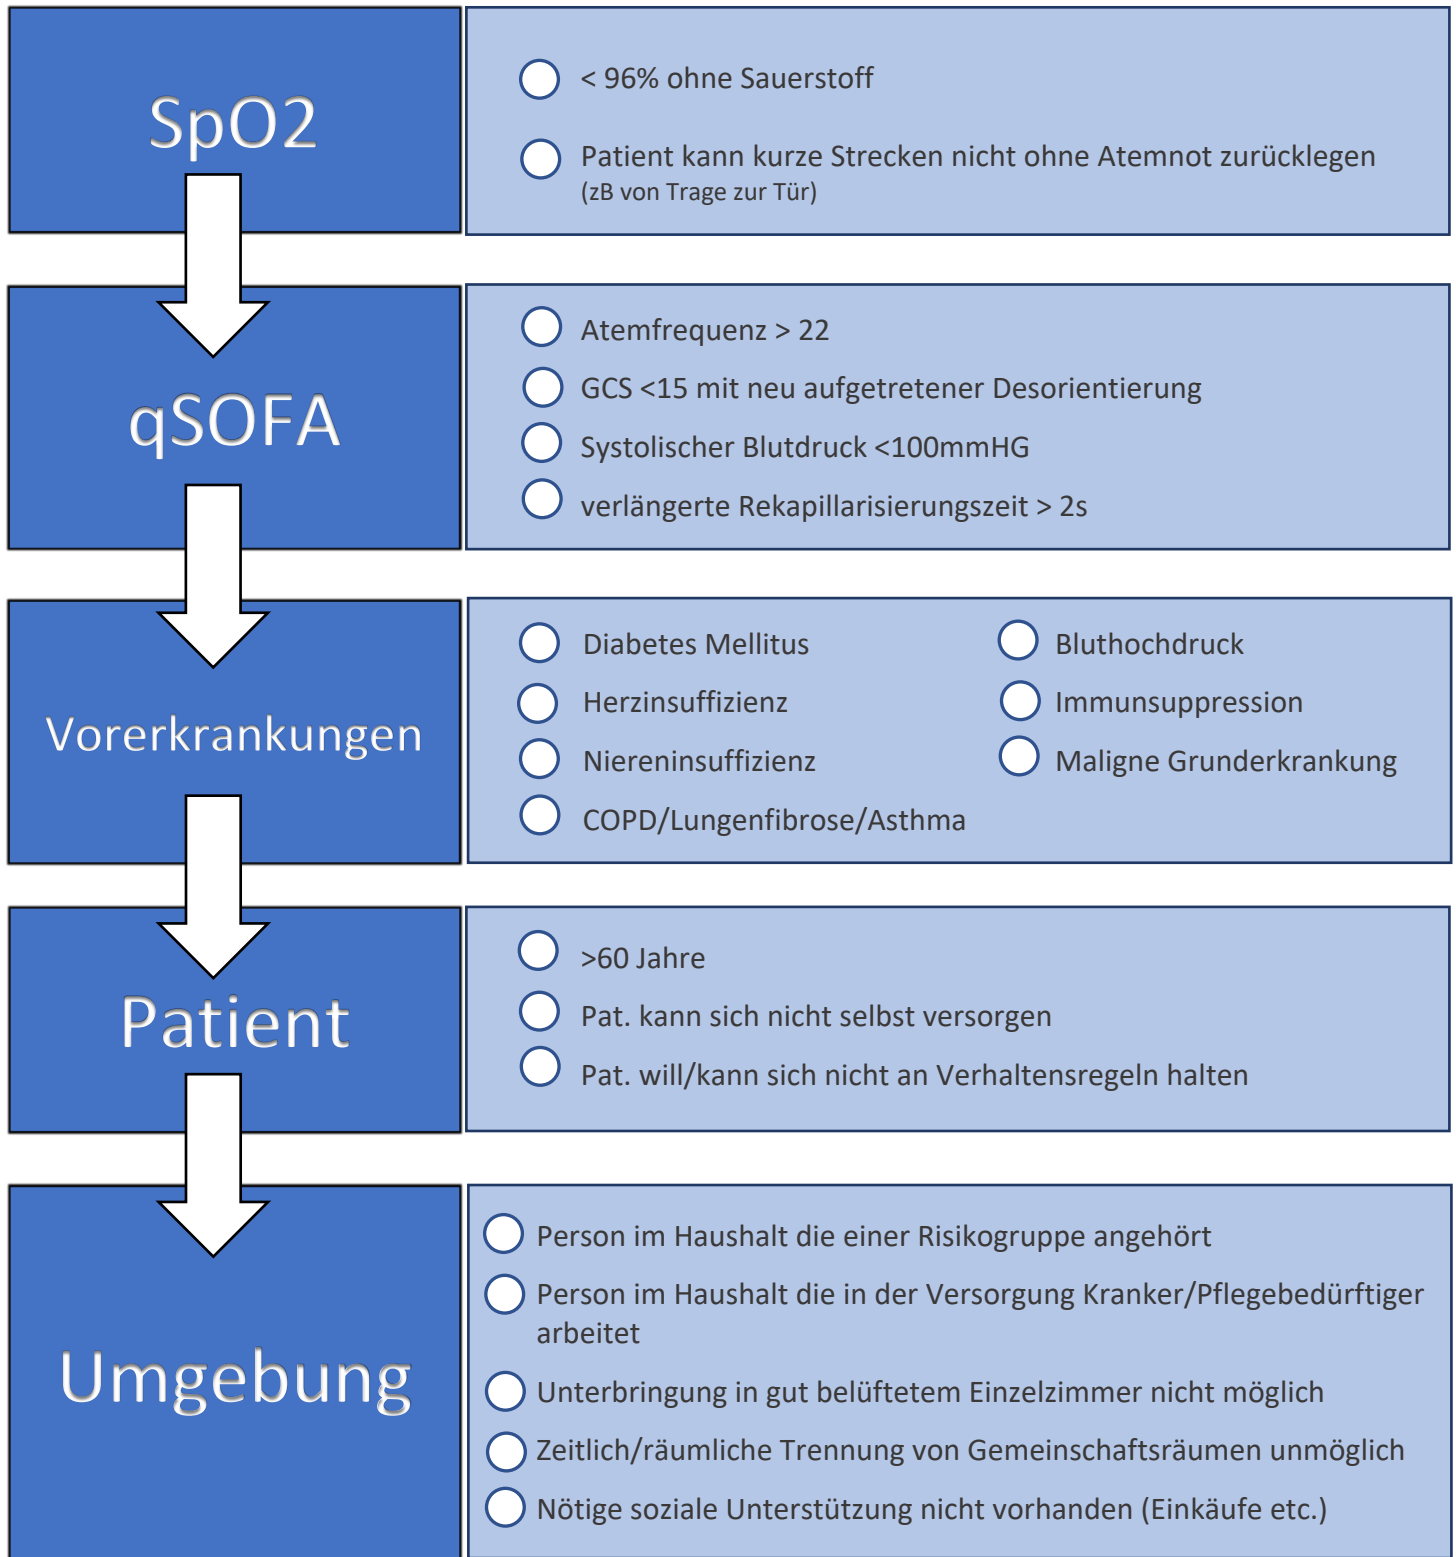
SpO2

< 96% ohne Sauerstoff

Patient kann kurze Strecken nicht ohne Atemnot zurücklegen (zB von Trage zur Tür)

qSOFA

Atemfrequenz > 22

GCS <15 mit neu aufgetretener Desorientierung

Systolischer Blutdruck <100mmHG

verlängerte Rekapillarisierungszeit > 2s

Vorerkrankungen

Diabetes Mellitus

Herzinsuffizienz

Niereninsuffizienz

COPD/Lungenfibrose/Asthma

Bluthochdruck

Immunsuppression

Maligne Grunderkrankung

Patient

>60 Jahre

Pat. kann sich nicht selbst versorgen

Pat. will/kann sich nicht an Verhaltensregeln halten

Umgebung

Person im Haushalt die einer Risikogruppe angehört

Person im Haushalt die in der Versorgung Kranker/Pflegebedürftiger arbeitet

Unterbringung in gut belüftetem Einzelzimmer nicht möglich

Zeitlich/räumliche Trennung von Gemeinschaftsräumen unmöglich

Nötige soziale Unterstützung nicht vorhanden (Einkäufe etc.)